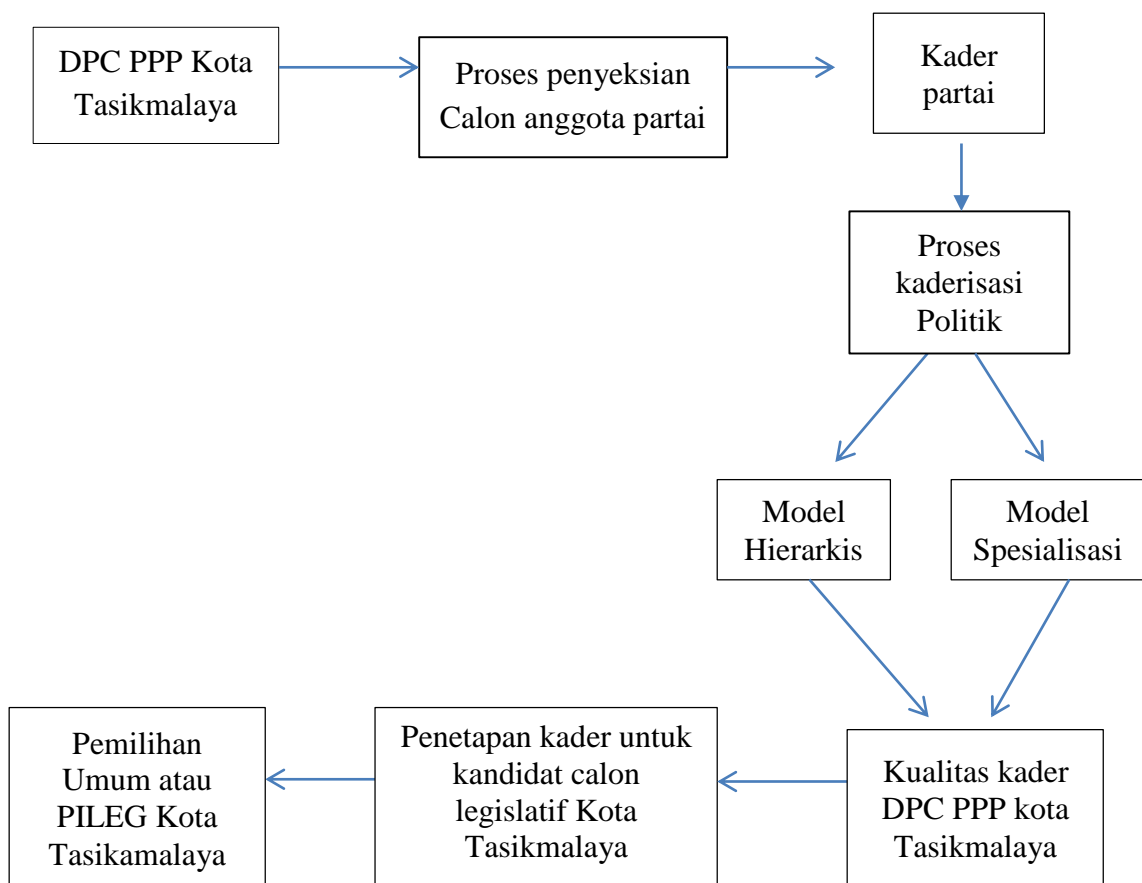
DPC PPP Kota Tasikmalaya

Proses penyeksian Calon anggota partai

Kader partai

Proses kaderisasi Politik

Model Hierarkis

Model Spesialisasi

Kualitas kader DPC PPP kota Tasikmalaya

Penetapan kader untuk kandidat calon legislatif Kota Tasikmalaya

Pemilihan Umum atau PILEG Kota Tasikamalaya